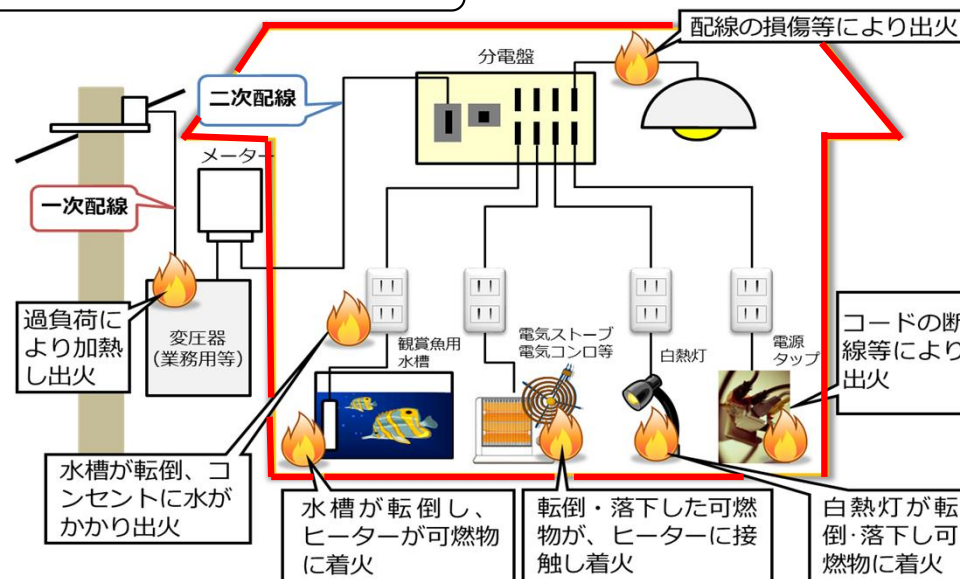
配線の損傷等により出火

分電盤

二次配線

メーター

一次配線

過負荷により加熱し出火

変圧器
(業務用等)

観賞魚用水槽

電気ストーブ
電気コンロ等

白熱灯

電源タップ

コードの断線等により出火

水槽が転倒、コンセントに水がかかり出火

水槽が転倒し、ヒーターが可燃物に着火

転倒・落下した可燃物が、ヒーターに接触し着火

白熱灯が転倒·落下し可燃物に着火